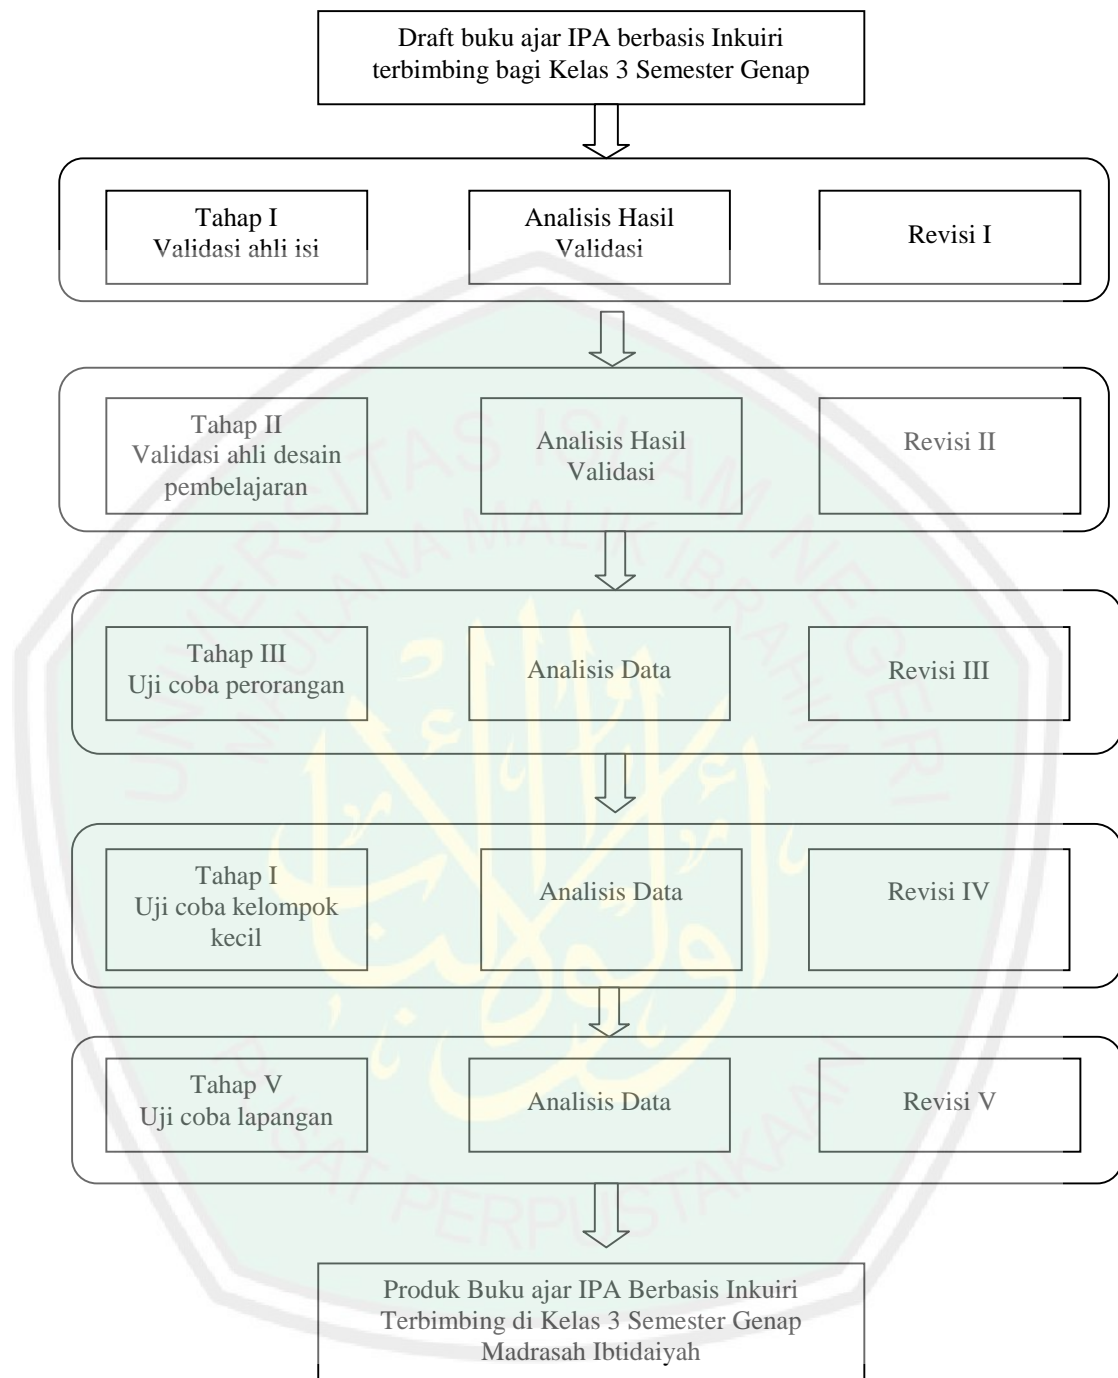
Draft buku ajar IPA berbasis Inkuiri terbimbing bagi Kelas 3 Semester Genap

Tahap I
Validasi ahli isi

Analisis Hasil Validasi

Revisi I

Tahap II
Validasi ahli desain pembelajaran

Analisis Hasil Validasi

Revisi II

Tahap III
Uji coba perorangan

Analisis Data

Revisi III

Tahap I
Uji coba kelompok kecil

Analisis Data

Revisi IV

Tahap V
Uji coba lapangan

Analisis Data

Revisi V

Produk Buku ajar IPA Berbasis Inkuiri Terbimbing di Kelas 3 Semester Genap Madrasah Ibtidaiyah

UNIVERSITAS ISLAM NEGERI MAULANA MALIK IBRAHIM

PUSAT PERPUSTAKAAN